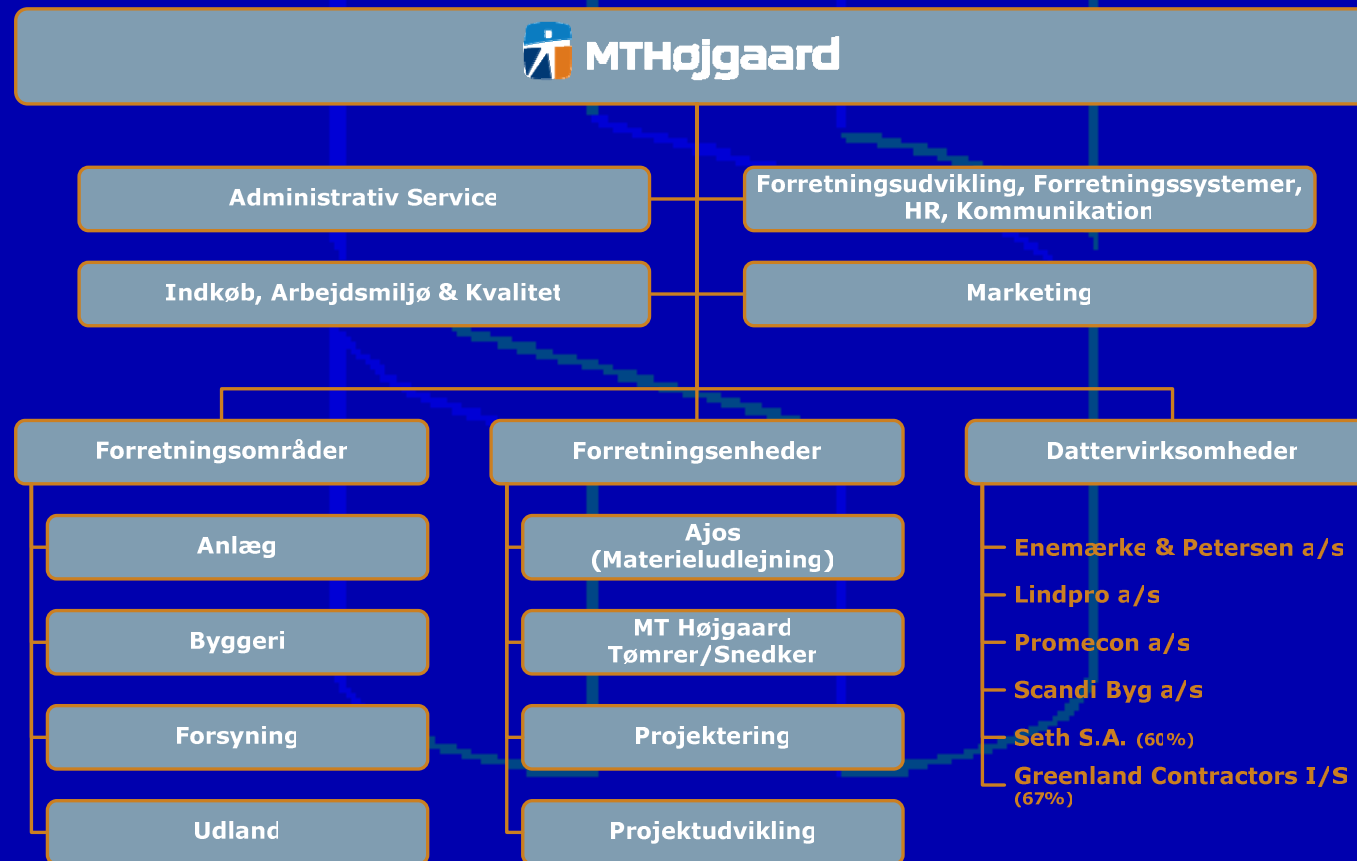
MTHøjgaard

Administrativ Service

Forretningsudvikling, Forretningssystemer, HR, Kommunikation

Indkøb, Arbejdsmiljø & Kvalitet

Marketing

Forretningsområder

Anlæg

Byggeri

Forsyning

Udland

Forretningsenheder

Ajos (Materieludlejning)

MT Højgaard Tømrer/Snedker

Projektering

Projektudvikling

Dattervirksomheder

Enemærke & Petersen a/s

Lindpro a/s

Promecon a/s

Scandi Byg a/s

Seth S.A. (60%)

Greenland Contractors I/S (67%)